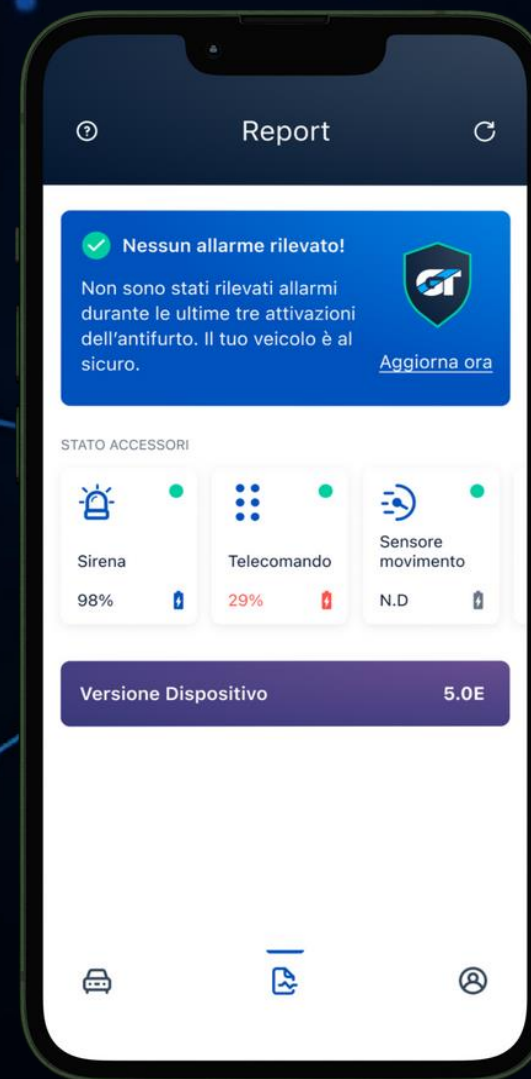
Report

Nessun allarme rilevato!

Non sono stati rilevati allarmi durante le ultime tre attivazioni dell'antifurto. Il tuo veicolo è al sicuro.

GT

Aggiorna ora

STATO ACCESSORI

| Sirena | Telecomando | Sensore movimento |
|---|---|---|
| 98% | 29% | N.D |

Versione Dispositivo 5.0E